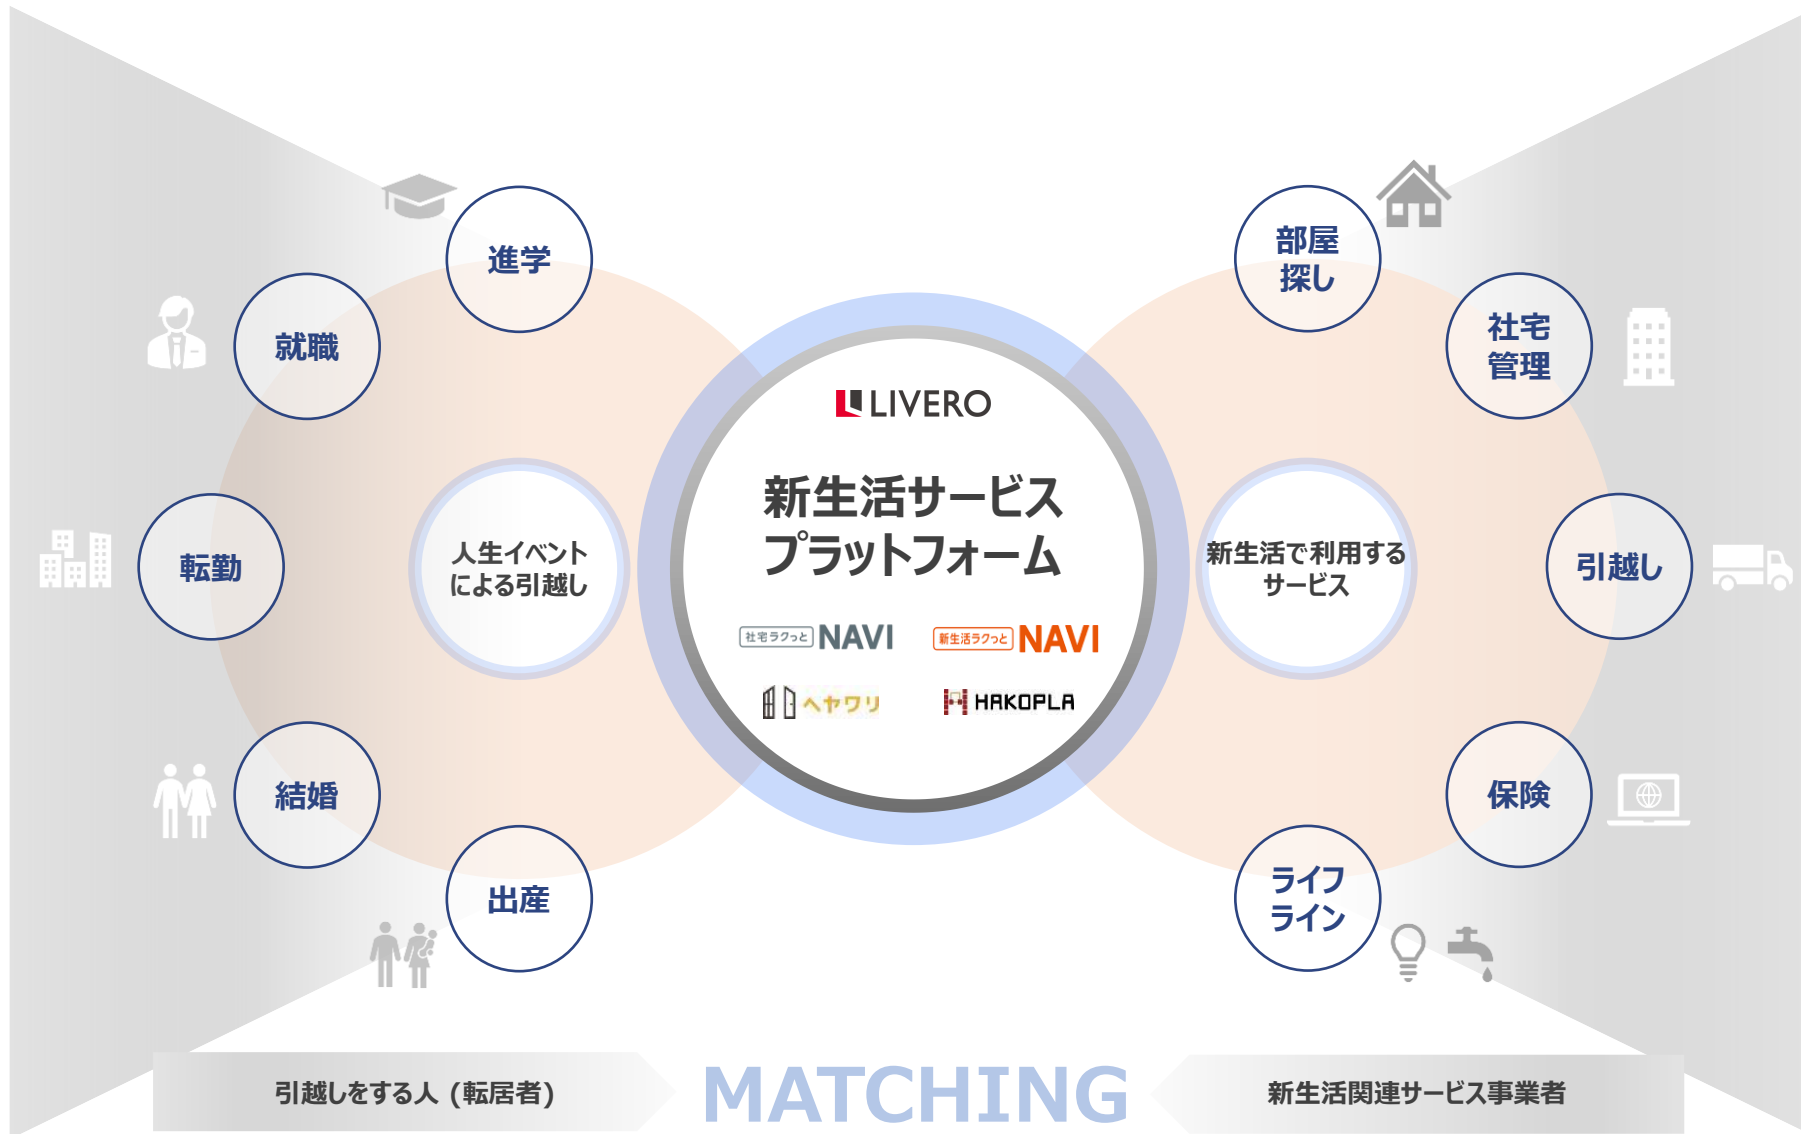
進学

就職

転勤

結婚

出産

人生イベントによる引越し

LIVERO

新生活サービスプラットフォーム

社宅ラクっと NAVI

新生活ラクっと NAVI

ヘヤワリ

HAKOPLA

新生活で利用するサービス

部屋探し

社宅管理

引越し

保険

ライフライン

引越しをする人（転居者）

MATCHING

新生活関連サービス事業者